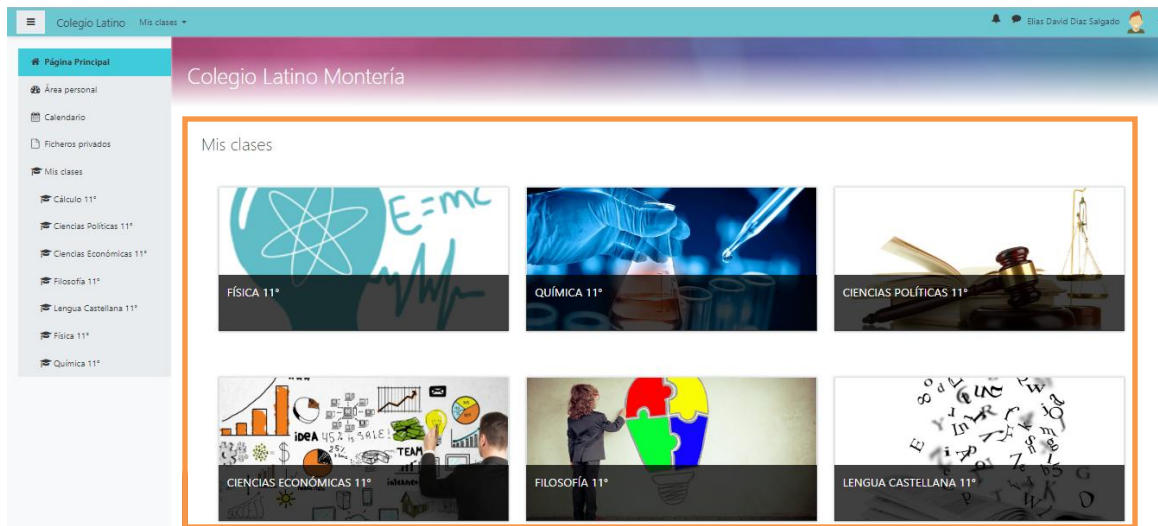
Colegio Latino Mis clases

Elias David Diaz Salgado

Página Principal
Área personal
Calendario
Ficheros privados
Mis clases
Cálculo 11°
Ciencias Políticas 11°
Ciencias Económicas 11°
Filosofía 11°
Lengua Castellana 11°
Física 11°
Química 11°

Colegio Latino Montería

Mis clases

E=mc

FÍSICA 11°

QUÍMICA 11°

CIENCIAS POLÍTICAS 11°

IDEA

TEAM

CIENCIAS ECONÓMICAS 11°

FILOSOFÍA 11°

LENGUA CASTELLANA 11°